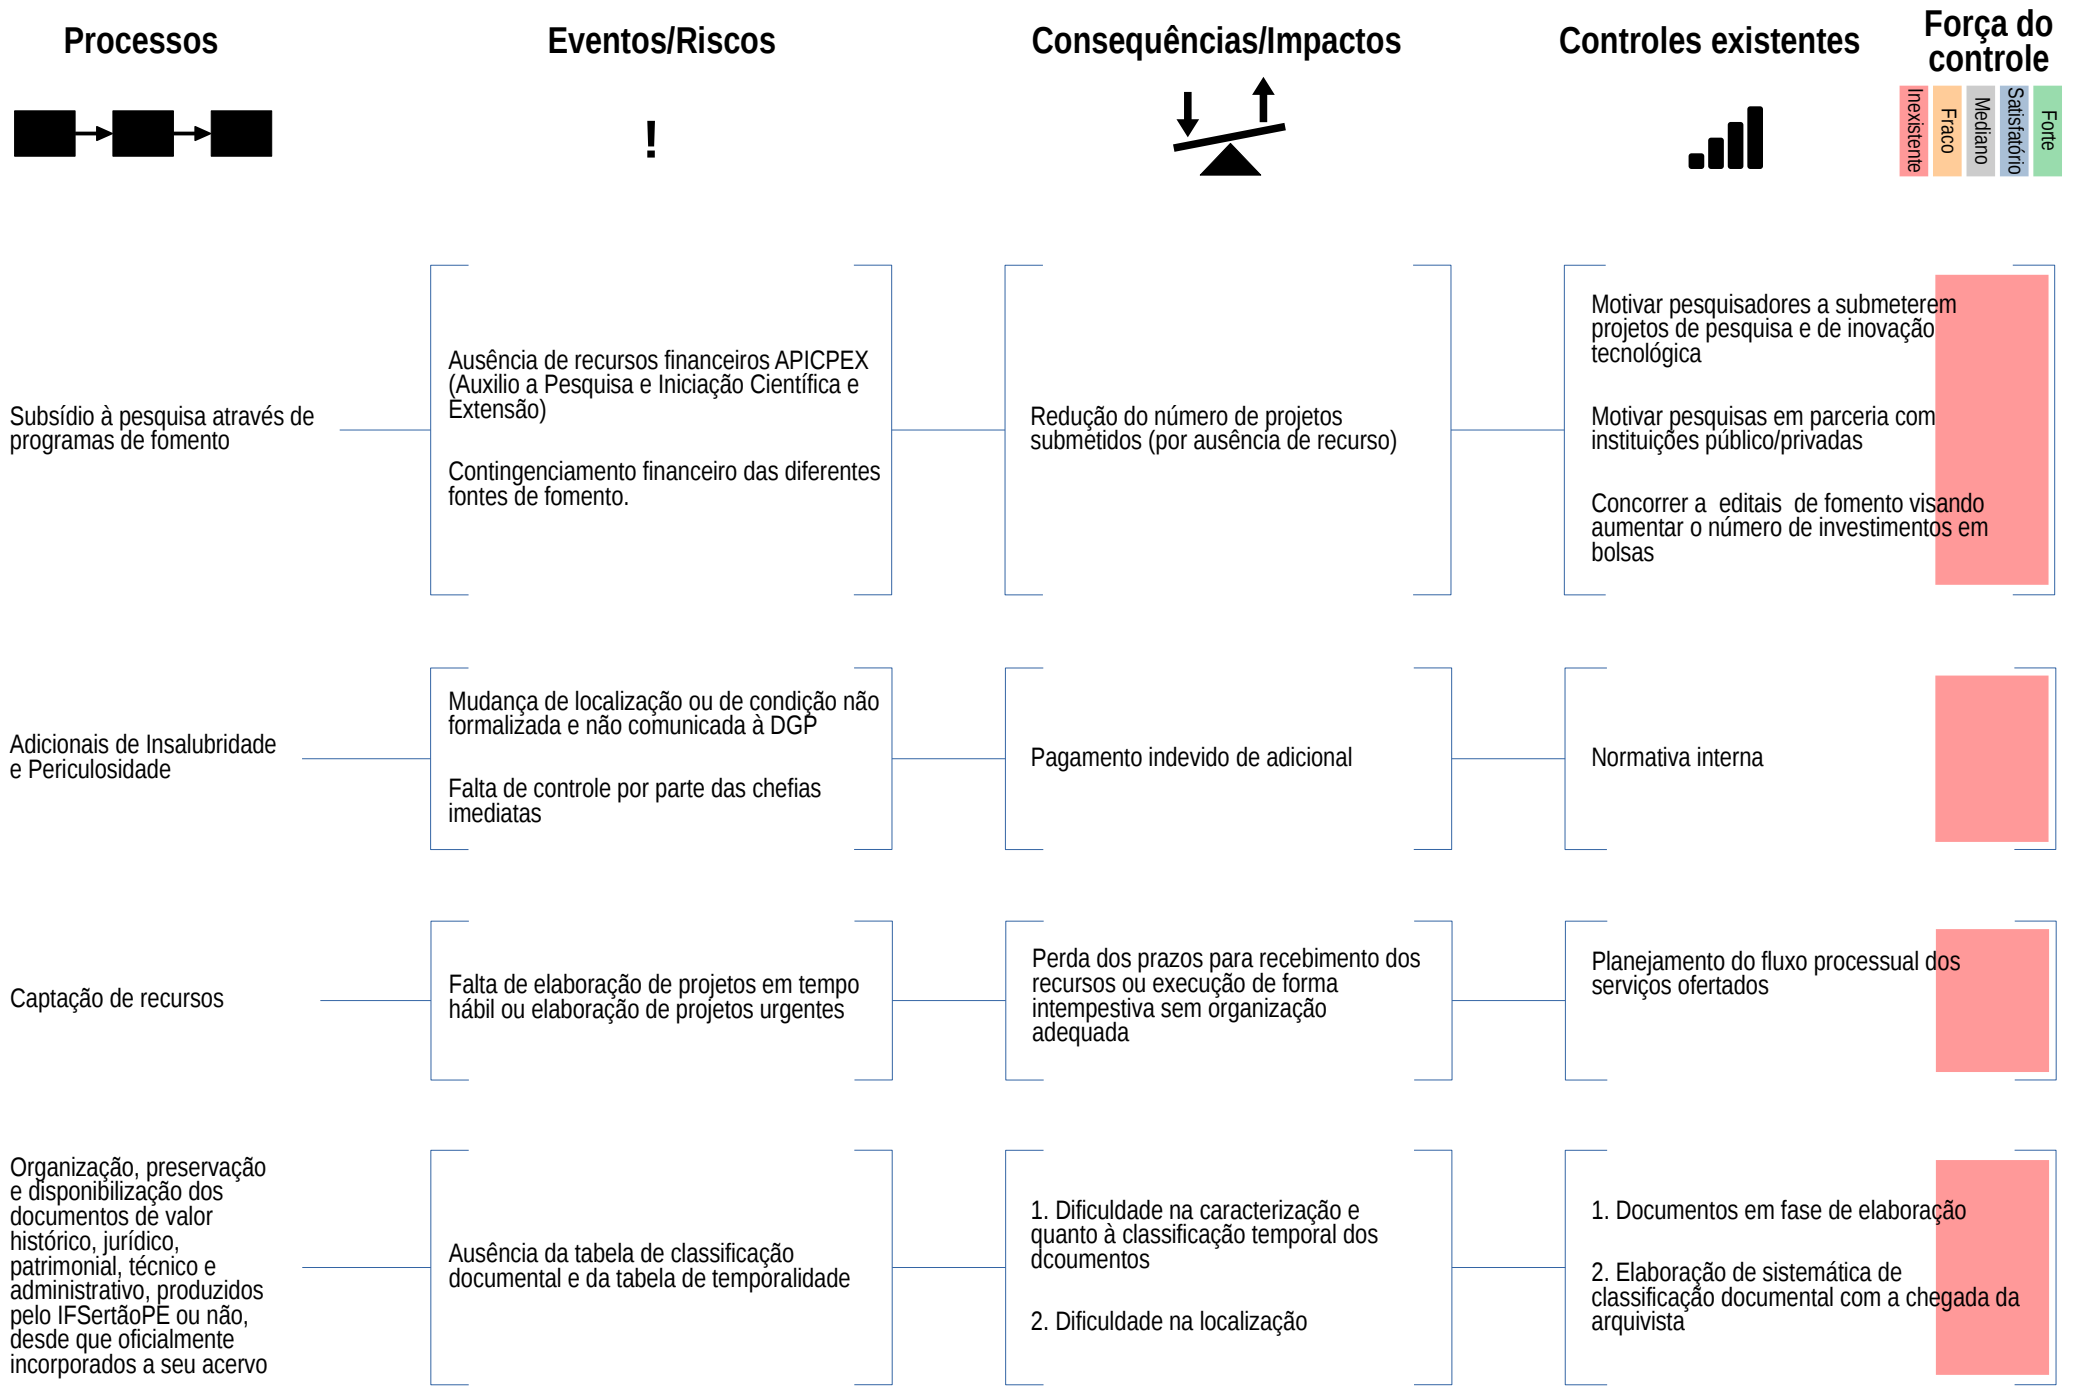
Processos

Eventos/Riscos

!

Consequências/Impactos

Controles existentes

Força do controle

Inexistente
Fraco
Mediano
Satisfatório
Forte

Subsídio à pesquisa através de programas de fomento

Ausência de recursos financeiros APICPEX (Auxilio a Pesquisa e Iniciação Científica e Extensão)

Contingenciamento financeiro das diferentes fontes de fomento.

Redução do número de projetos submetidos (por ausência de recurso)

Motivar pesquisadores a submeterem projetos de pesquisa e de inovação tecnológica

Motivar pesquisas em parceria com instituições público/privadas

Concorrer a editais de fomento visando aumentar o número de investimentos em bolsas

Adicionais de Insalubridade e Periculosidade

Mudança de localização ou de condição não formalizada e não comunicada à DGP

Falta de controle por parte das chefias imediatas

Pagamento indevido de adicional

Normativa interna

Captação de recursos

Falta de elaboração de projetos em tempo hábil ou elaboração de projetos urgentes

Perda dos prazos para recebimento dos recursos ou execução de forma intempestiva sem organização adequada

Planejamento do fluxo processual dos serviços ofertados

Organização, preservação e disponibilização dos documentos de valor histórico, jurídico, patrimonial, técnico e administrativo, produzidos pelo IFSertãoPE ou não, desde que oficialmente incorporados a seu acervo

Ausência da tabela de classificação documental e da tabela de temporalidade

1. Dificuldade na caracterização e quanto à classificação temporal dos dcoumentos

2. Dificuldade na localização

1. Documentos em fase de elaboração

2. Elaboração de sistemática de classificação documental com a chegada da arquivista